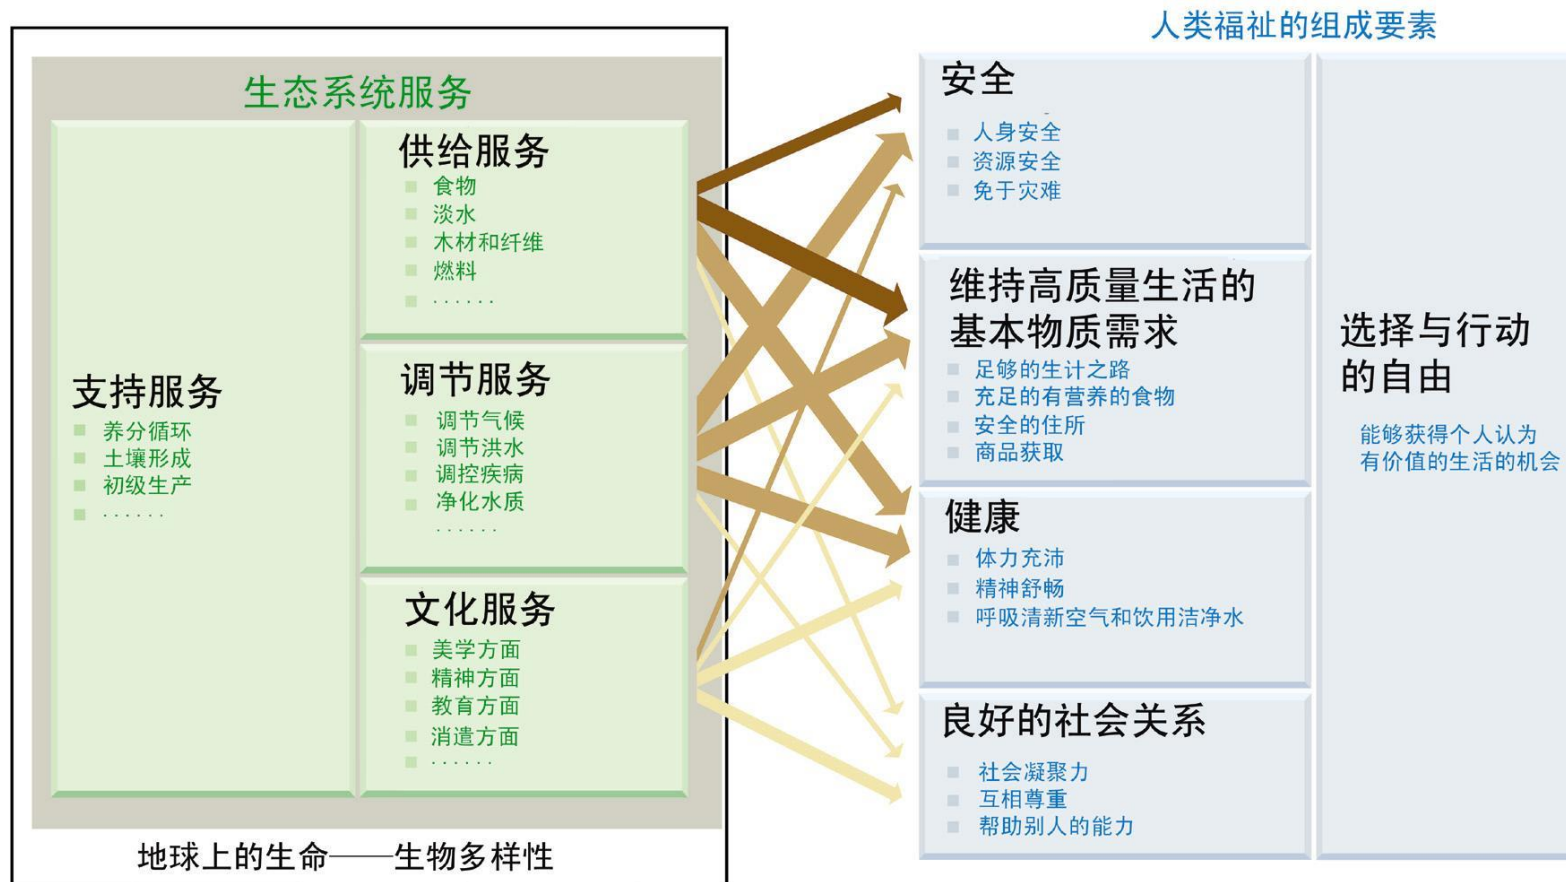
生态系统服务

支持服务
养分循环
土壤形成
初级生产
......

供给服务
食物
淡水
木材和纤维
燃料
......

调节服务
调节气候
调节洪水
调控疾病
净化水质
......

文化服务
美学方面
精神方面
教育方面
消遣方面
......

地球上的生命——生物多样性

人类福祉的组成要素

安全
人身安全
资源安全
免于灾难

维持高质量生活的基本物质需求
足够的生计之路
充足的有营养的食物
安全的住所
商品获取

健康
体力充沛
精神舒畅
呼吸清新空气和饮用洁净水

良好的社会关系
社会凝聚力
互相尊重
帮助别人的能力

选择与行动的自由
能够获得个人认为有价值的生活的机会